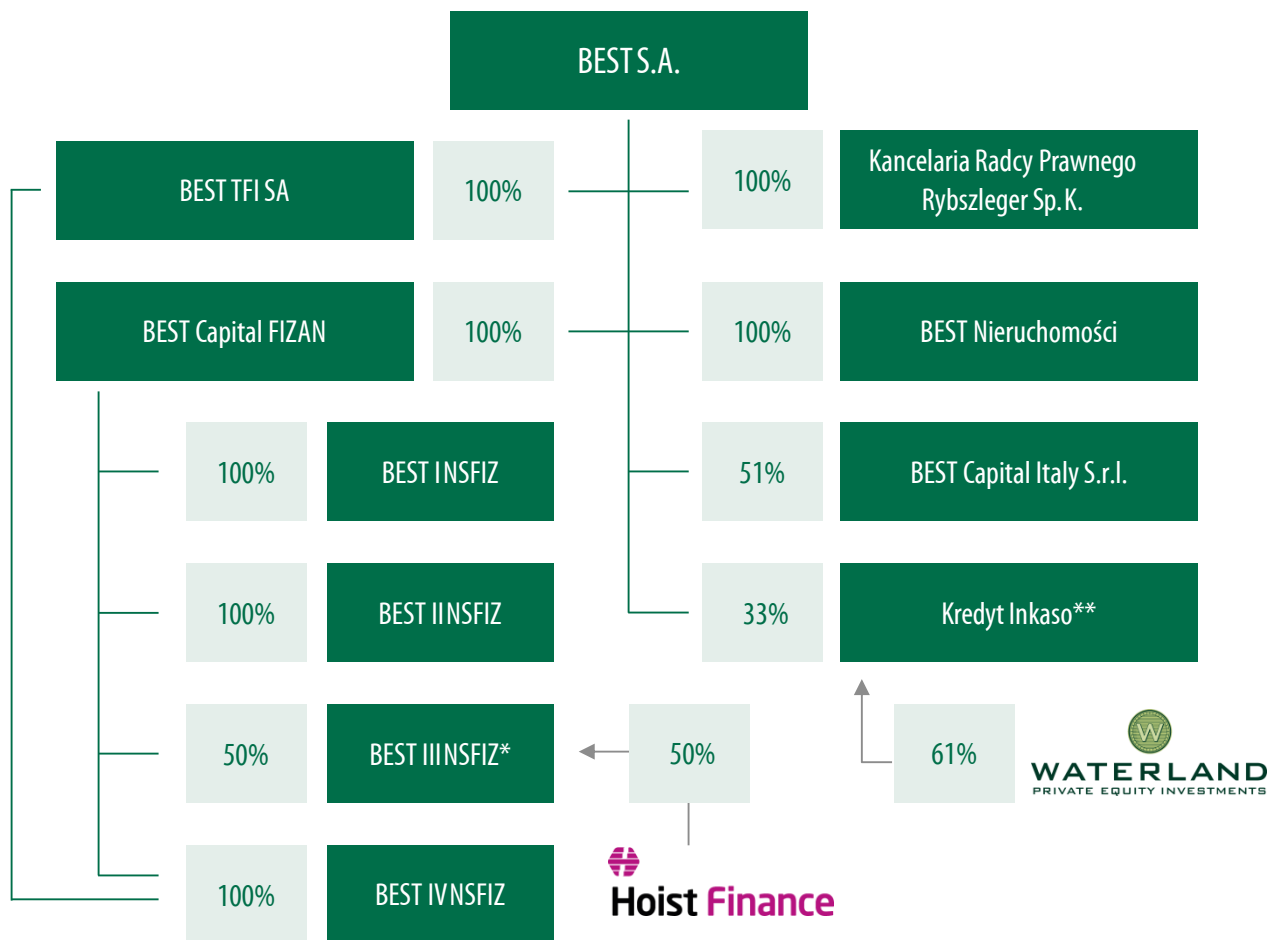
BEST S.A.

BEST TFI SA

100%

100%

Kancelaria Radcy Prawnego Rybszleger Sp. K.

BEST Capital FIZAN

100%

100%

BEST Nieruchomości

100%

BEST I NSFIZ

51%

BEST Capital Italy S.r.l.

100%

BEST II NSFIZ

33%

Kredyt Inkaso**

50%

BEST III NSFIZ*

50%

61%

W

WATERLAND

PRIVATE EQUITY INVESTMENTS

100%

BEST IV NSFIZ

Hoist Finance